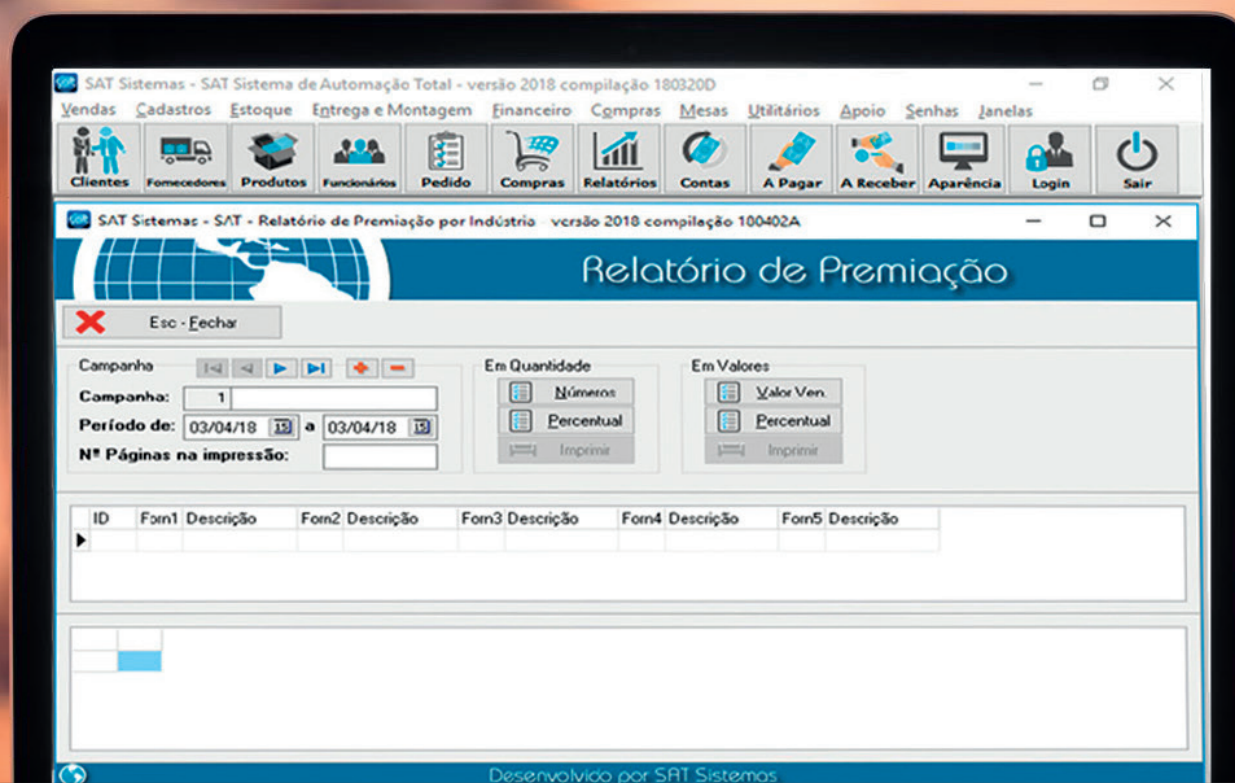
SAT Sistemas - SAT Sistema de Automação Total - versão 2018 compilação 180320D

Vendas Cadastros Estoque Entrega e Montagem Financeiro Compras Mesas Utilitários Apoio Senhas Janelas

Clientes Fornecedores Produtos Funcionários Pedido Compras Relatórios Contas A Pagar A Receber Aparência Login Sair

SAT Sistemas - SAT - Relatório de Premiação por Indústria versão 2018 compilação 100402A

Relatório de Premiação

Esc - Fechar

Campanha

Campanha: 1

Período de: 03/04/18 a 03/04/18

Nº Páginas na impressão:

Em Quantidade

Números

Percentual

Imprimir

Em Valores

Valor Ven.

Percentual

Imprimir

| ID | Forn1 | Descrição | Forn2 | Descrição | Forn3 | Descrição | Forn4 | Descrição | Forn5 | Descrição |
|---|---|---|---|---|---|---|---|---|---|---|
| | | | | | | | | | | |

Desenvolvido por SAT Sistemas